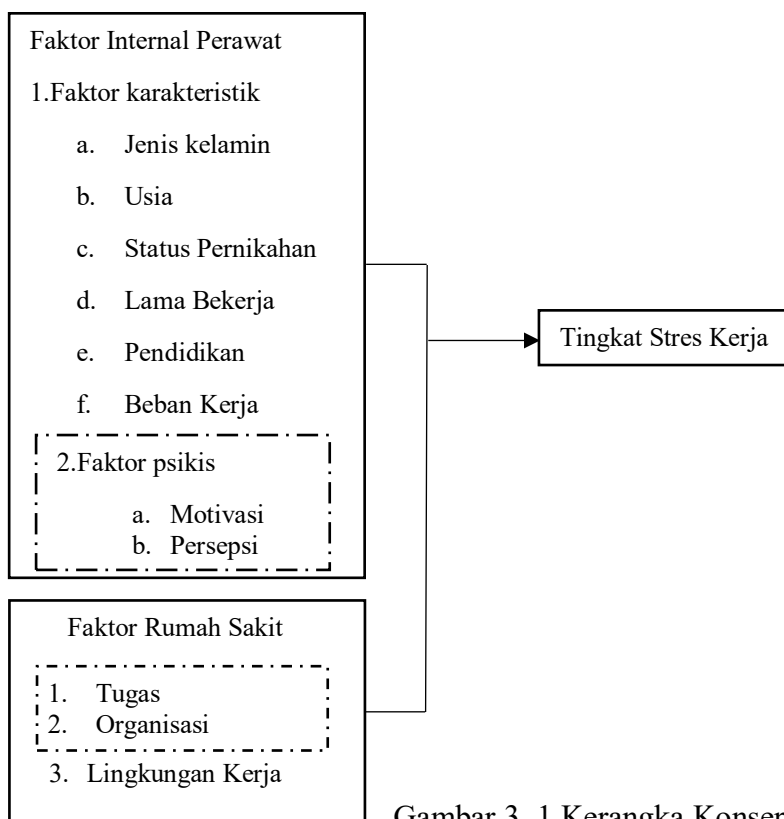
Faktor Internal Perawat

1.Faktor karakteristik

a. Jenis kelamin

b. Usia

c. Status Pernikahan

d. Lama Bekerja

e. Pendidikan

f. Beban Kerja

2.Faktor psikis

a. Motivasi
b. Persepsi

Tingkat Stres Kerja

Faktor Rumah Sakit

1. Tugas
2. Organisasi

3. Lingkungan Kerja

Gambar 3. 1 Kerangka Konsep